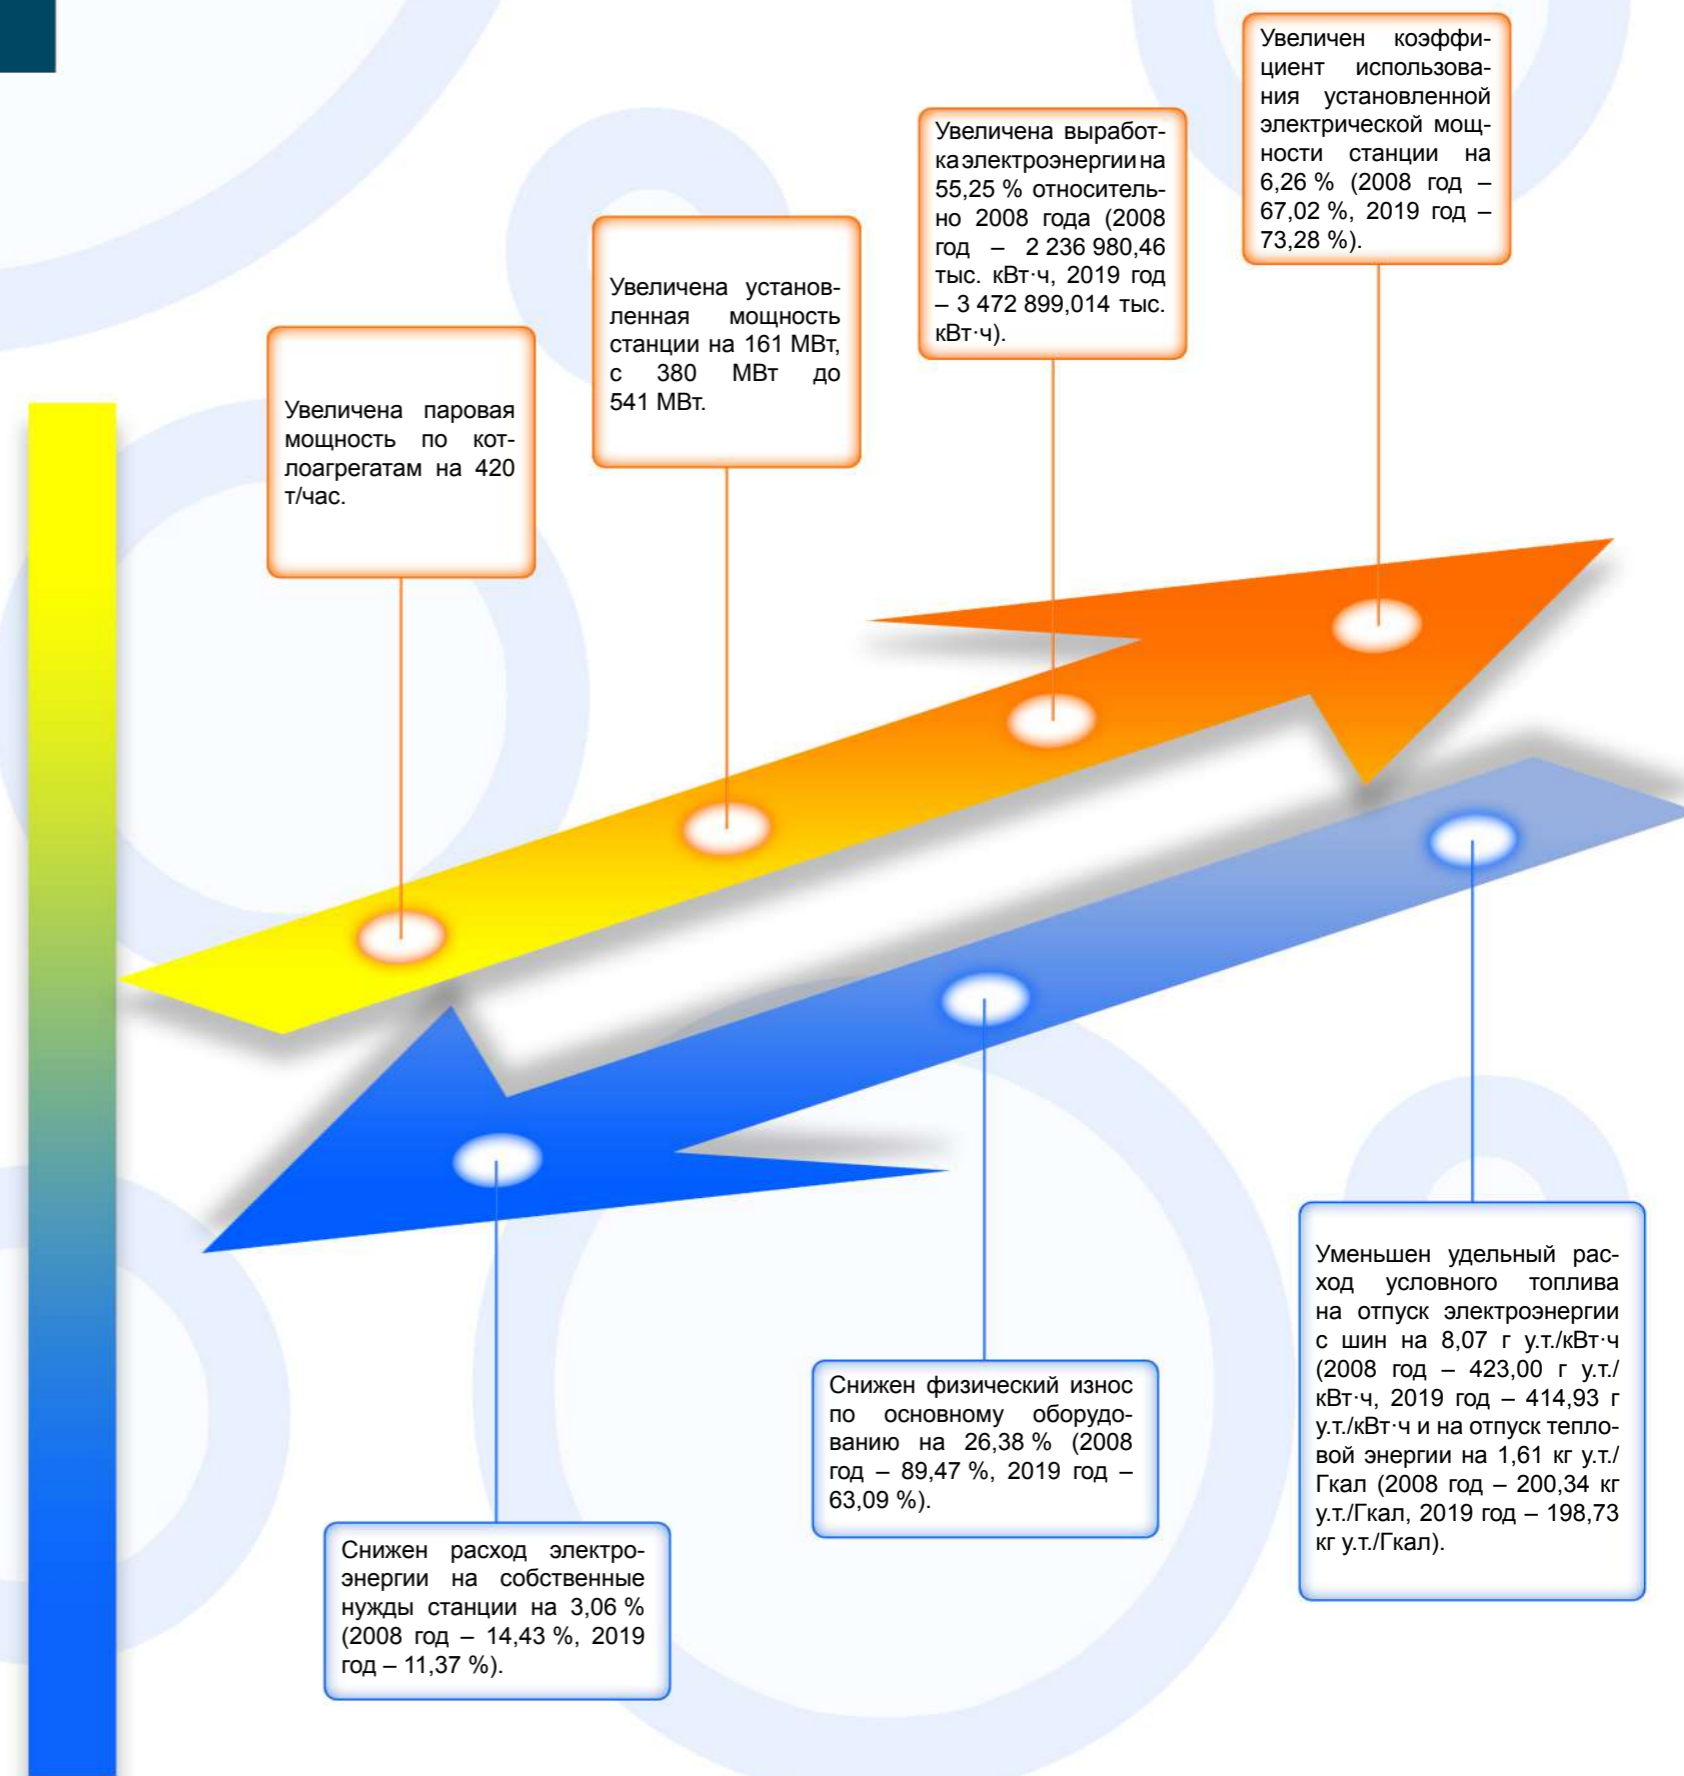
Увеличена паровая мощность по котлоагрегатам на 420 т/час.

Увеличена установленная мощность станции на 161 МВт, с 380 МВт до 541 МВт.

Увеличена выработка электроэнергии на 55,25 % относительно 2008 года (2008 год – 2 236 980,46 тыс. кВт·ч, 2019 год – 3 472 899,014 тыс. кВт·ч).

Увеличен коэффициент использования установленной электрической мощности станции на 6,26 % (2008 год – 67,02 %, 2019 год – 73,28 %).

Снижен расход электроэнергии на собственные нужды станции на 3,06 % (2008 год – 14,43 %, 2019 год – 11,37 %).

Снижен физический износ по основному оборудованию на 26,38 % (2008 год – 89,47 %, 2019 год – 63,09 %).

Уменьшен удельный расход условного топлива на отпуск электроэнергии с шин на 8,07 г у.т./кВт·ч (2008 год – 423,00 г у.т./кВт·ч, 2019 год – 414,93 г у.т./кВт·ч и на отпуск тепловой энергии на 1,61 кг у.т./Гкал (2008 год – 200,34 кг у.т./Гкал, 2019 год – 198,73 кг у.т./Гкал).